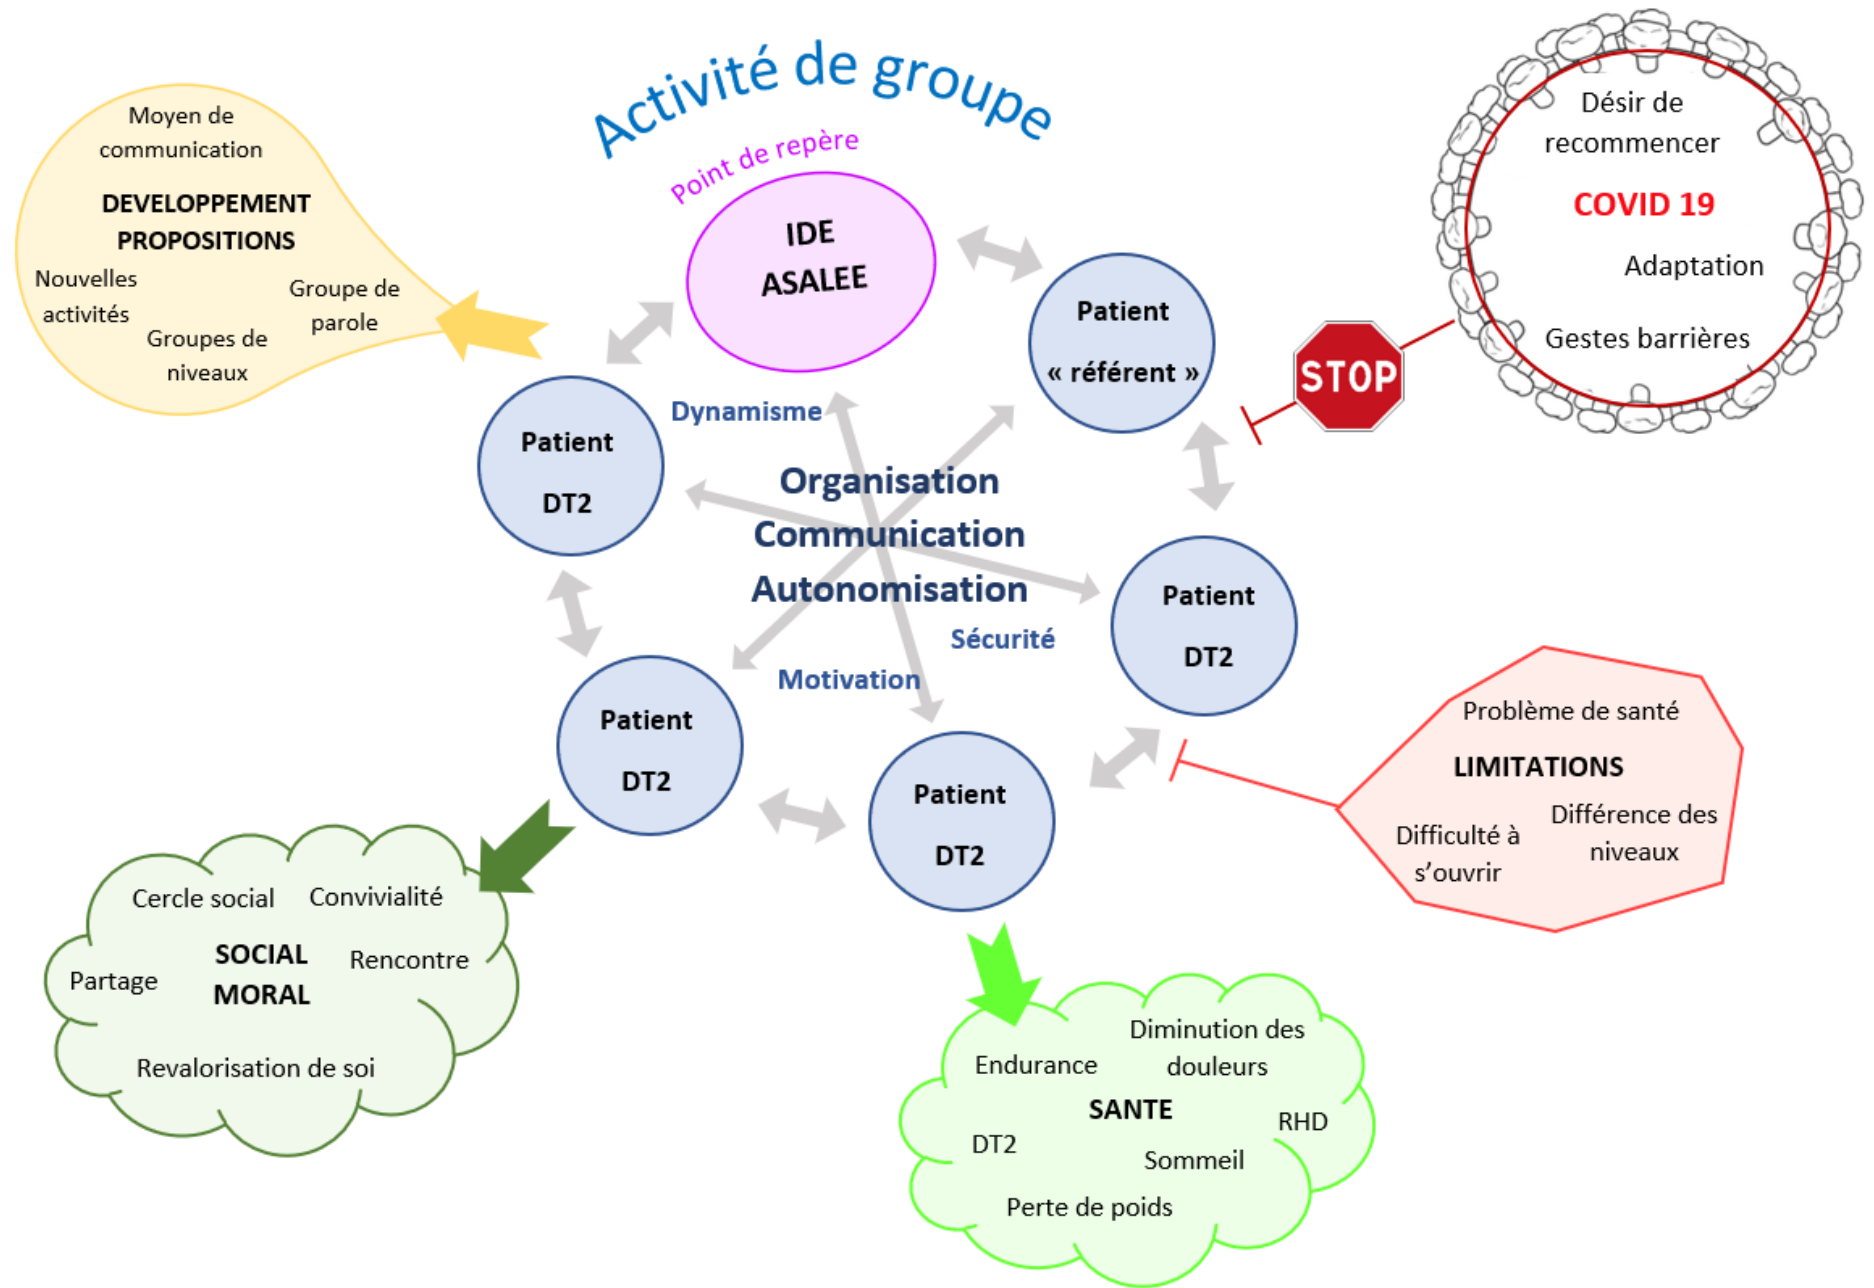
Activité de groupe

Point de repère

IDE ASALEE

Moyen de communication

DEVELOPPEMENT PROPOSITIONS

Nouvelles activités

Groupe de parole

Groupes de niveaux

Désir de recommencer

COVID 19

Adaptation

Gestes barrières

STOP

Patient « référent »

Patient DT2

Dynamisme

Organisation Communication Autonomisation

Sécurité

Motivation

Patient DT2

Patient DT2

Patient DT2

Problème de santé

LIMITATIONS

Difficulté à s'ouvrir

Différence des niveaux

Cercle social

Convivialité

SOCIAL MORAL

Partage

Rencontre

Revalorisation de soi

Endurance

Diminution des douleurs

SANTE

DT2

RHD

Sommeil

Perte de poids